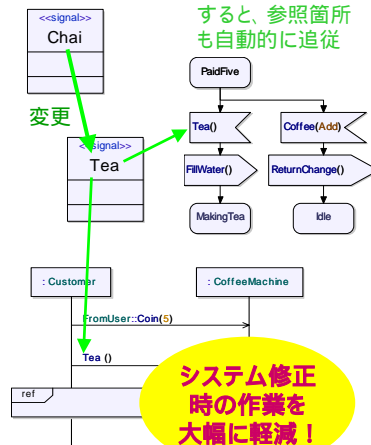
<<signal>>
Chai

すると、参照箇所も自動的に追従

変更

<<signal>>
Tea

PaidFive

Tea()

Coffee(Add)

FillWater()

ReturnChange()

MakingTea

Idle

: Customer

: CoffeeMachine

FromUser::Coin(5)

Tea ()

ref

システム修正時の作業を大幅に軽減！